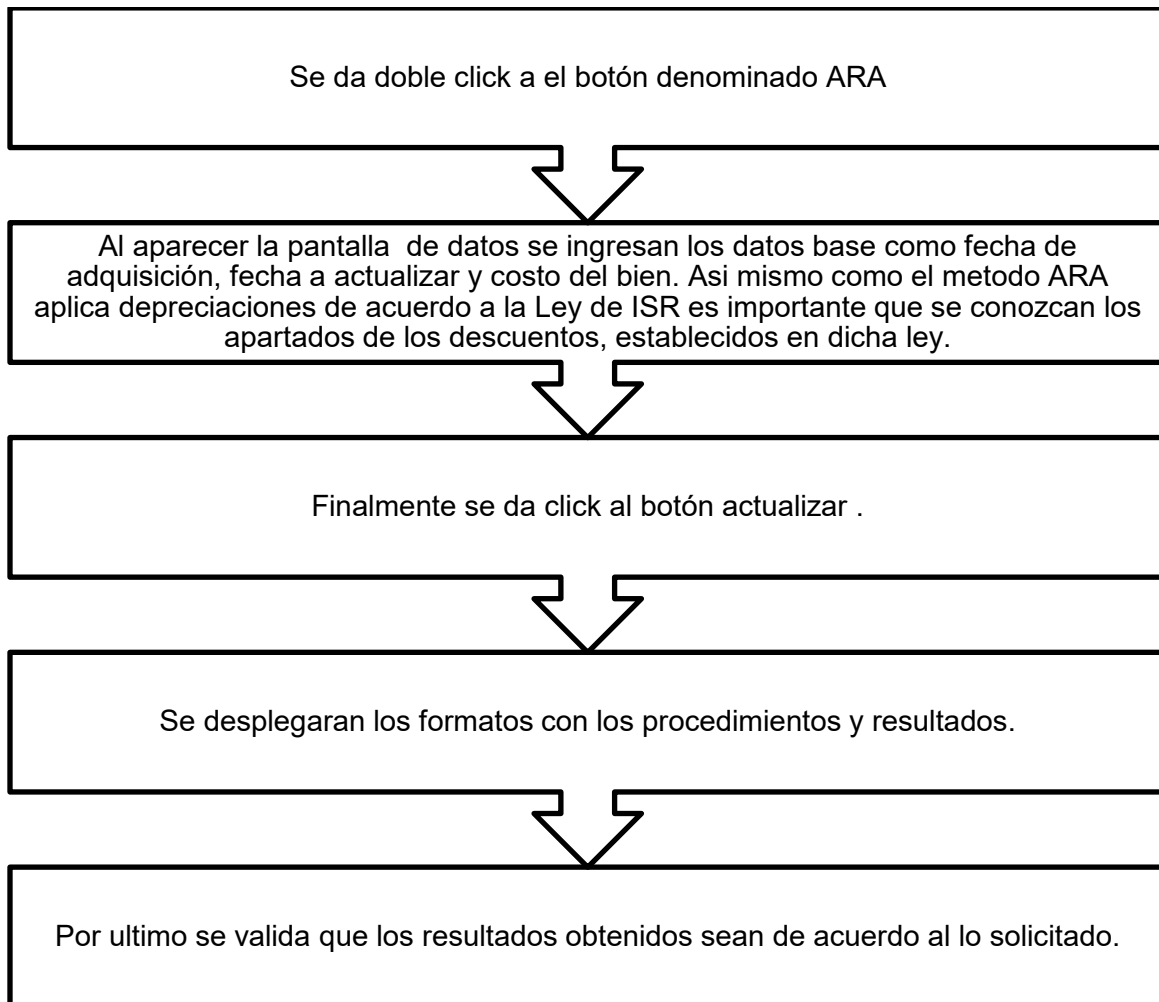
Se da doble click a el botón denominado ARA

Al aparecer la pantalla de datos se ingresan los datos base como fecha de adquisición, fecha a actualizar y costo del bien. Asi mismo como el metodo ARA aplica depreciaciones de acuerdo a la Ley de ISR es importante que se conozcan los apartados de los descuentos, establecidos en dicha ley.

Finalmente se da click al botón actualizar .

Se desplegaran los formatos con los procedimientos y resultados.

Por ultimo se valida que los resultados obtenidos sean de acuerdo al lo solicitado.